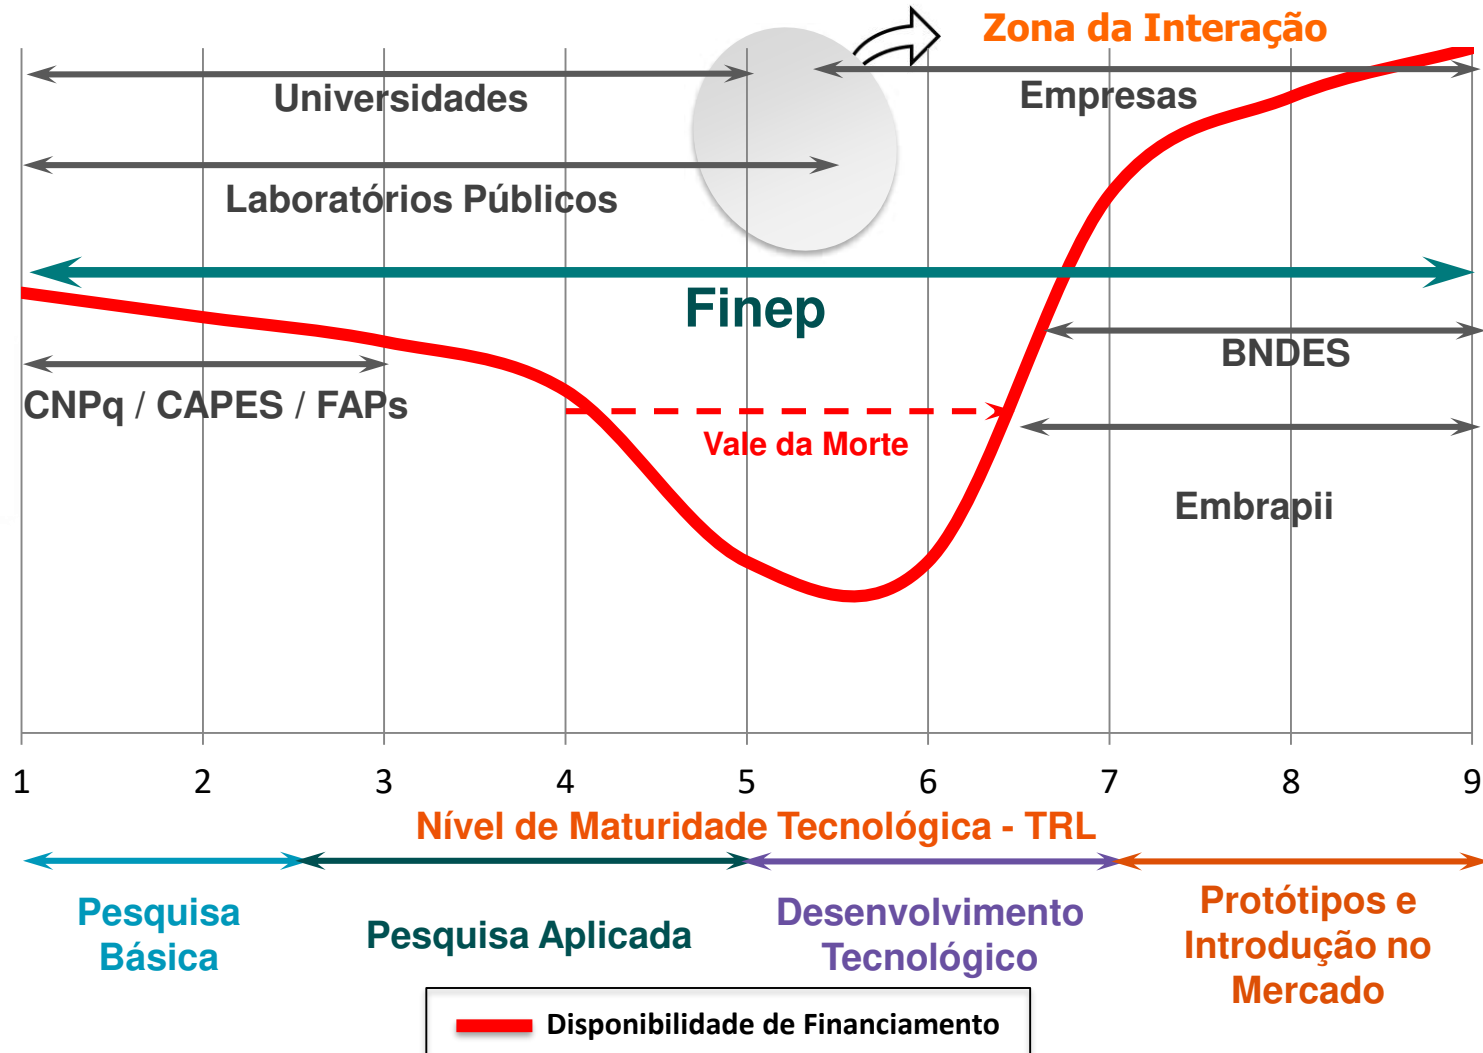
Zona da Interação

Universidades

Empresas

Laboratórios Públicos

Finep

BNDES

CNPq / CAPES / FAPs

Vale da Morte

Embrapii

1 2 3 4 5 6 7 8 9

Nível de Maturidade Tecnológica - TRL

Pesquisa Básica

Pesquisa Aplicada

Desenvolvimento Tecnológico

Protótipos e Introdução no Mercado

Disponibilidade de Financiamento